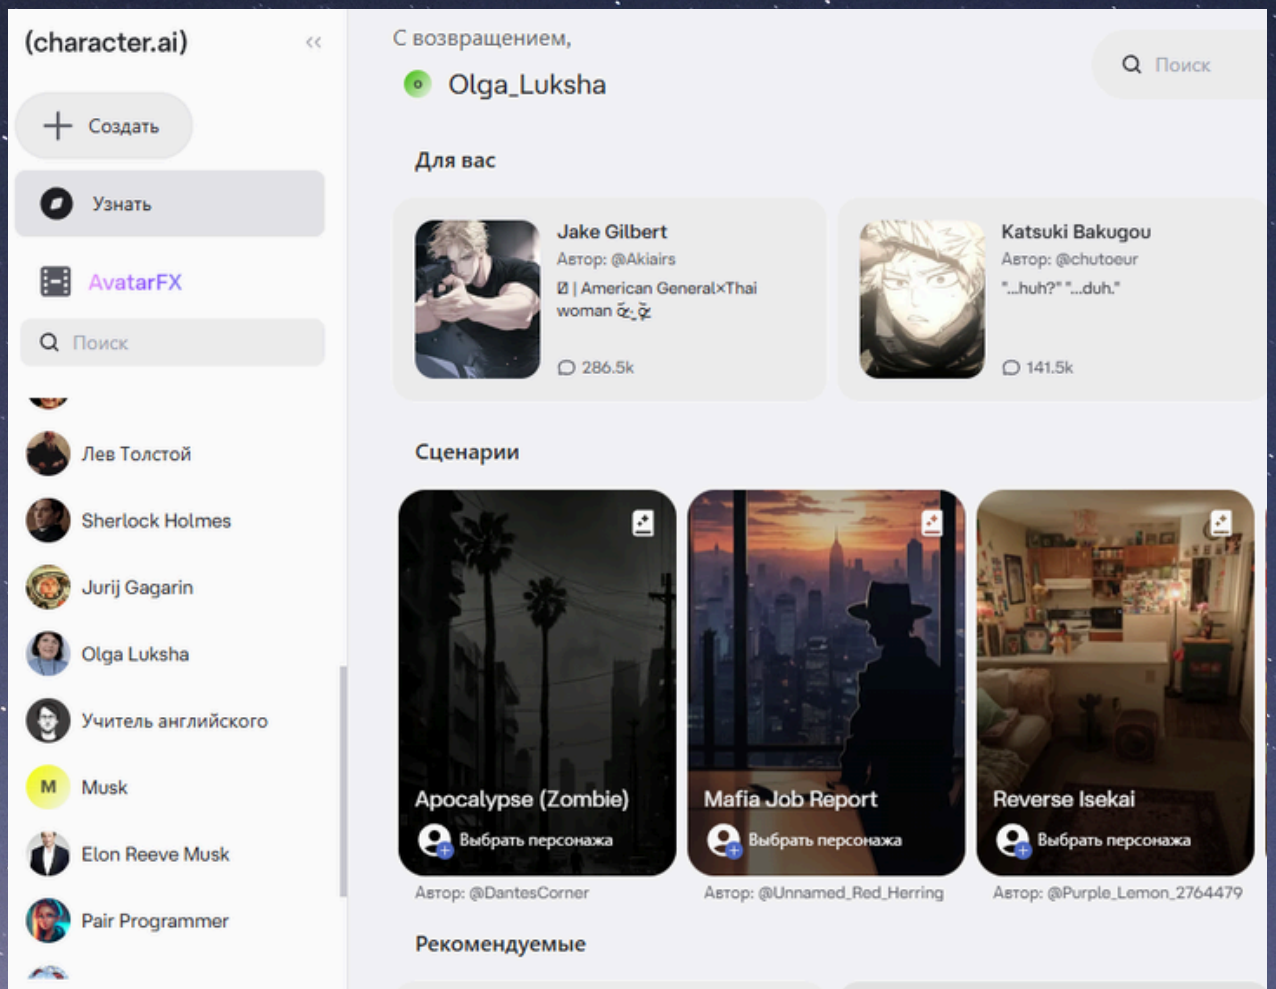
(character.ai)

«

Создать

Узнать

AvatarFX

Поиск

Лев Толстой

Sherlock Holmes

Jurij Gagarin

Olga Luksha

Учитель английского

M Musk

Elon Reeve Musk

Pair Programmer

С возвращением,

Olga_Luksha

Поиск

Для вас

Jake Gilbert
Автор: @Akiairs
| American General×Thai woman
286.5k

Katsuki Bakugou
Автор: @chutoeur
"...huh?" "...duh."
141.5k

Сценарии

Apocalypse (Zombie)
Выбрать персонажа
Автор: @DantesCorner

Mafia Job Report
Выбрать персонажа
Автор: @Unnamed_Red_Herring

Reverse Isekai
Выбрать персонажа
Автор: @Purple_Lemon_2764479

Рекомендуемые